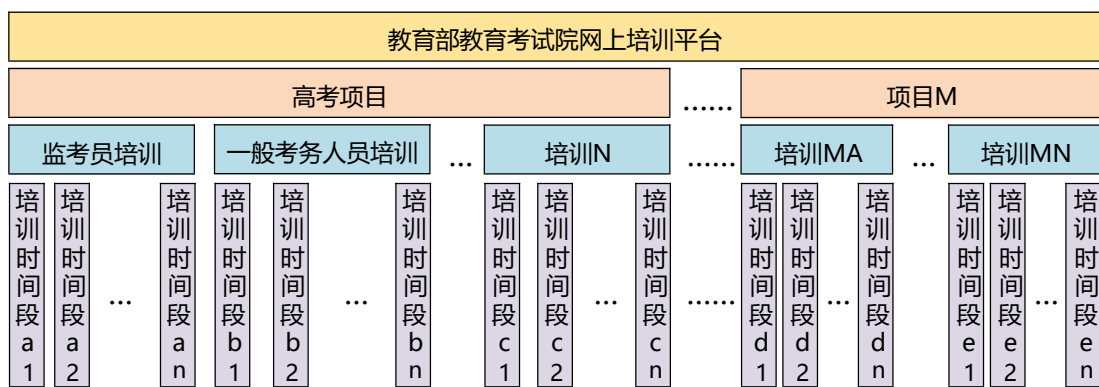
教育部教育考试院网上培训平台

高考项目 …… 项目M

监考员培训 一般考务人员培训 … 培训N …… 培训MA … 培训MN

培训时间段a1 培训时间段a2 … 培训时间段an 培训时间段b1 培训时间段b2 … 培训时间段bn 培训时间段c1 培训时间段c2 … 培训时间段cn …… 培训时间段d1 培训时间段d2 … 培训时间段dn 培训时间段e1 培训时间段e2 … 培训时间段en